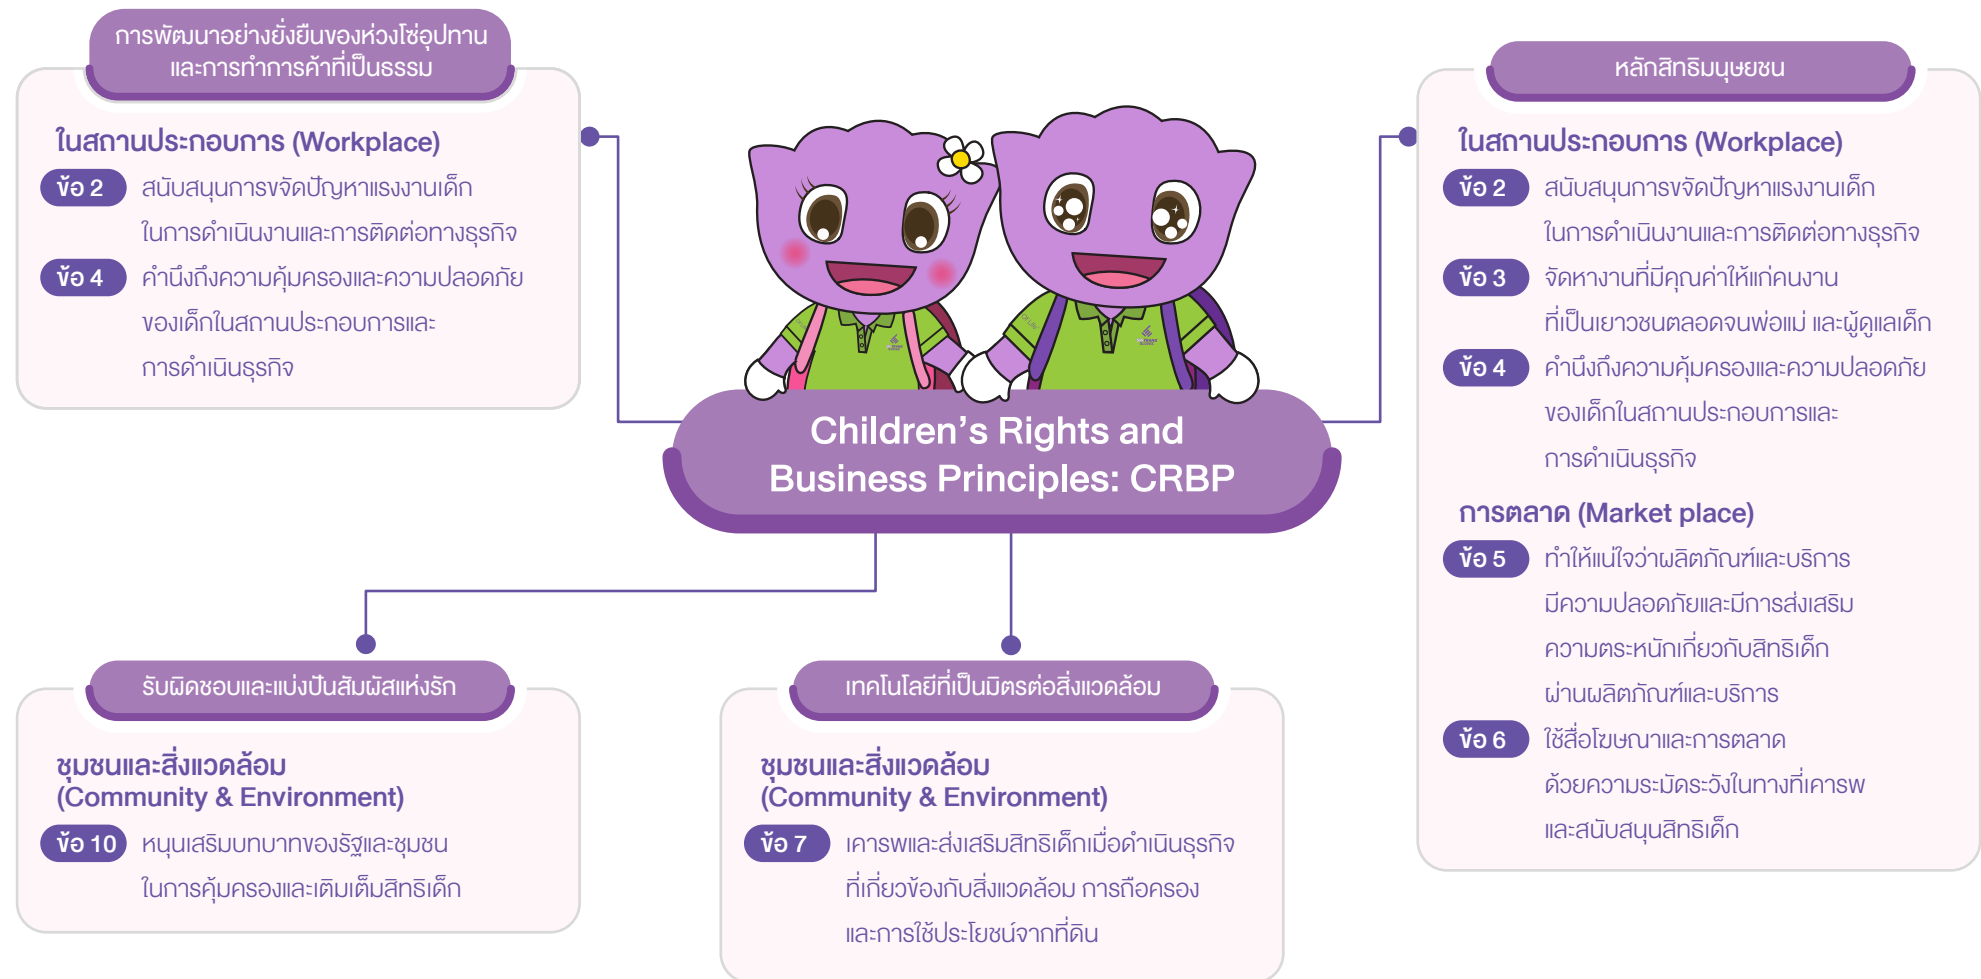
การพัฒนาอย่างยั่งยืนของห่วงโซ่อุปทาน และการทำการค้าที่เป็นธรรม

ในสถานประกอบการ (Workplace)

ข้อ 2 สนับสนุนการขจัดปัญหาแรงงานเด็ก ในการดำเนินงานและการติดต่อทางธุรกิจ

ข้อ 4 คำนึงถึงความคุ้มครองและความปลอดภัย ของเด็กในสถานประกอบการและ การดำเนินธุรกิจ

หลักสิทธิมนุษยชน

ในสถานประกอบการ (Workplace)

ข้อ 2 สนับสนุนการขจัดปัญหาแรงงานเด็ก ในการดำเนินงานและการติดต่อทางธุรกิจ

ข้อ 3 จัดหางานที่มีคุณค่าให้แก่คนงาน ที่เป็นเยาวชนตลอดจนพ่อแม่ และผู้ดูแลเด็ก

ข้อ 4 คำนึงถึงความคุ้มครองและความปลอดภัย ของเด็กในสถานประกอบการและ การดำเนินธุรกิจ

การตลาด (Market place)

ข้อ 5 ทำให้แน่ใจว่าผลิตภัณฑ์และบริการ มีความปลอดภัยและมีการส่งเสริม ความตระหนักเกี่ยวกับสิทธิเด็ก ผ่านผลิตภัณฑ์และบริการ

ข้อ 6 ใช้สื่อโฆษณาและการตลาด ด้วยความระมัดระวังในทางที่เคารพ และสนับสนุนสิทธิเด็ก

Children’s Rights and Business Principles: CRBP

รับผิดชอบและแบ่งปันสัมผัสแห่งรัก

ชุมชนและสิ่งแวดล้อม (Community & Environment)

ข้อ 10 หนุนเสริมบทบาทของรัฐและชุมชน ในการคุ้มครองและเติมเต็มสิทธิเด็ก

เทคโนโลยีที่เป็นมิตรต่อสิ่งแวดล้อม

ชุมชนและสิ่งแวดล้อม (Community & Environment)

ข้อ 7 เคารพและส่งเสริมสิทธิเด็กเมื่อดำเนินธุรกิจ ที่เกี่ยวข้องกับสิ่งแวดล้อม การถือครอง และการใช้ประโยชน์จากที่ดิน